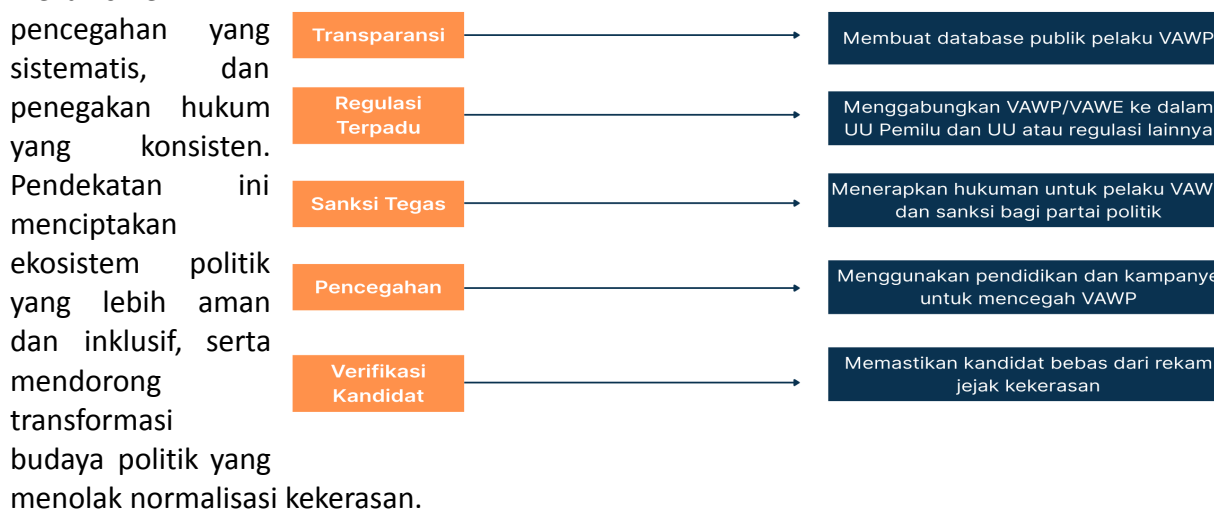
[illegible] pencegahan yang sistematis, dan penegakan hukum yang konsisten. Pendekatan ini menciptakan ekosistem politik yang lebih aman dan inklusif, serta mendorong transformasi budaya politik yang menolak normalisasi kekerasan.

Transparansi
Membuat database publik pelaku VAWP

Regulasi Terpadu
Menggabungkan VAWP/VAWE ke dalam UU Pemilu dan UU atau regulasi lainnya

Sanksi Tegas
Menerapkan hukuman untuk pelaku VAW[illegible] dan sanksi bagi partai politik

Pencegahan
Menggunakan pendidikan dan kampany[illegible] untuk mencegah VAWP

Verifikasi Kandidat
Memastikan kandidat bebas dari rekam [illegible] jejak kekerasan